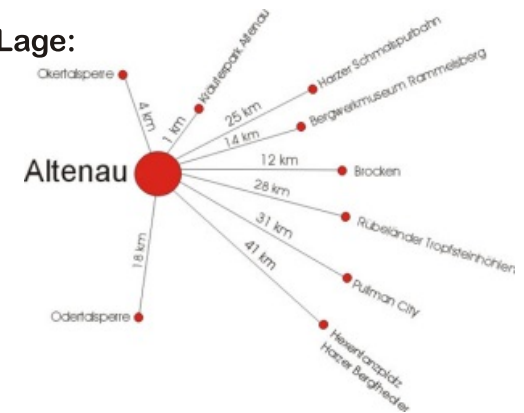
Lage:

Altenau

Okertalsperre
4 km
Kräuterpark Altenau
1 km
Harzer Schmalspurbahn
25 km
Bergwerkmuseum Rammelsberg
14 km
Brocken
12 km
Rübeländer Tropfsteinhöhlen
28 km
Pullman City
31 km
Hexentanzplatz Harzer Bergtheater
41 km
Odertalsperre
18 km